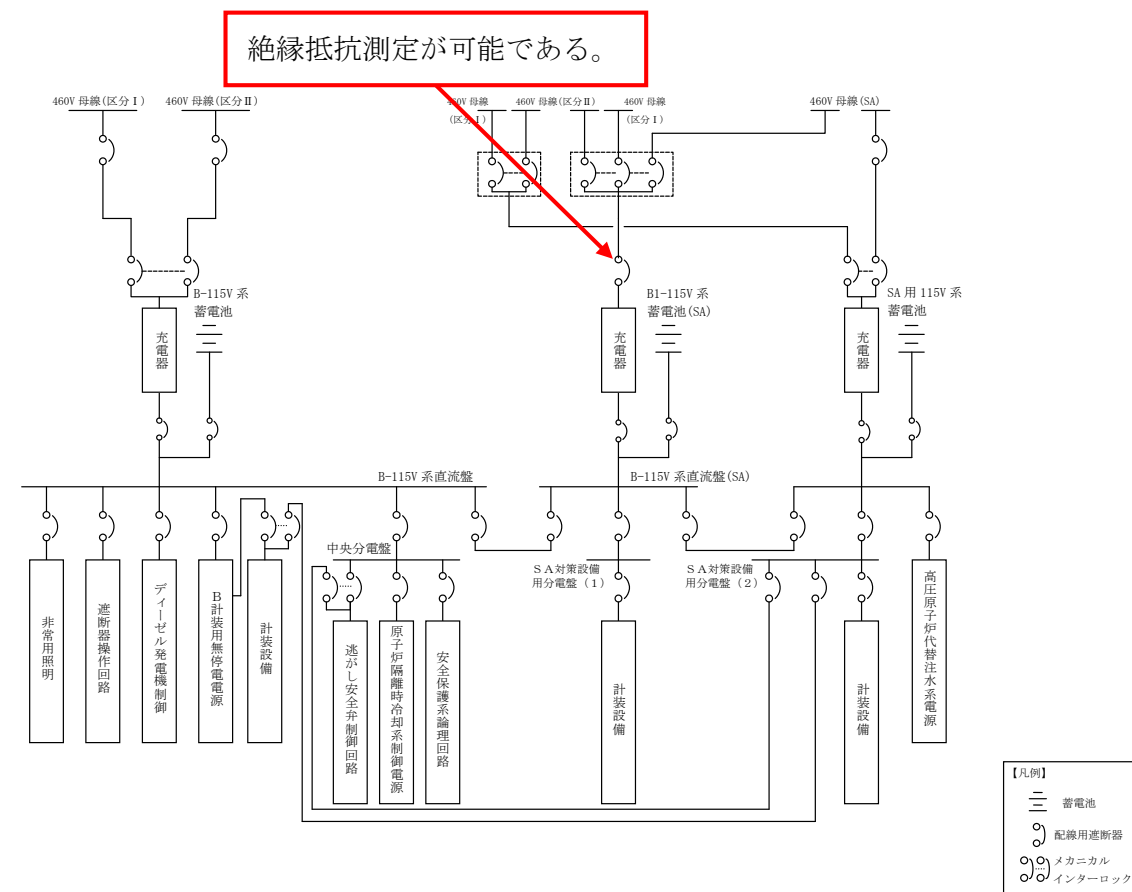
絶縁抵抗測定が可能である。

460V 母線(区分Ⅰ)
460V 母線(区分Ⅱ)
460V 母線 (区分Ⅰ)
460V 母線(区分Ⅱ)
460V 母線 (区分Ⅰ)
460V 母線(SA)

B-115V 系 蓄電池
充電器
B1-115V 系 蓄電池(SA)
充電器
SA 用 115V 系 蓄電池
充電器

B-115V 系直流盤
B-115V 系直流盤(SA)

中央分電盤
SA対策設備 用分電盤(1)
SA対策設備 用分電盤(2)

非常用照明
遮断器操作回路
ディーゼル発電機制御
B計装用無停電電源
計装設備
逃がし安全弁制御回路
原子炉隔離時冷却系制御電源
安全保護系論理回路
計装設備
計装設備
高圧原子炉代替注水系電源

【凡例】
蓄電池
配線用遮断器
メカニカル インターロック